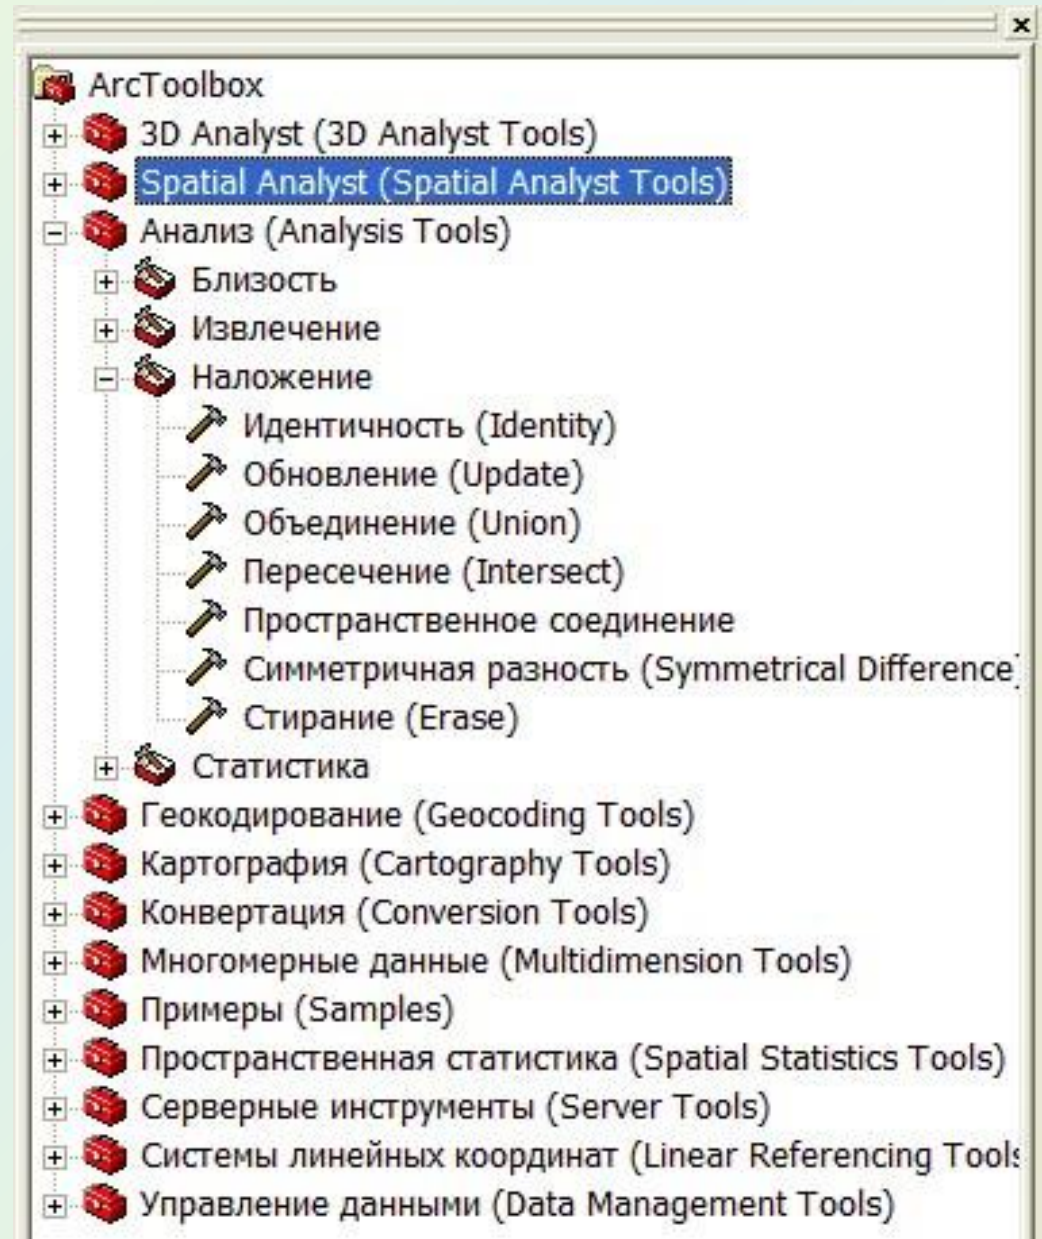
x

ArcToolbox
3D Analyst (3D Analyst Tools)
Spatial Analyst (Spatial Analyst Tools)
Анализ (Analysis Tools)
Близость
Извлечение
Наложение
Идентичность (Identity)
Обновление (Update)
Объединение (Union)
Пересечение (Intersect)
Пространственное соединение
Симметричная разность (Symmetrical Difference
Стирание (Erase)
Статистика
Геокодирование (Geocoding Tools)
Картография (Cartography Tools)
Конвертация (Conversion Tools)
Многомерные данные (Multidimension Tools)
Примеры (Samples)
Пространственная статистика (Spatial Statistics Tools)
Серверные инструменты (Server Tools)
Системы линейных координат (Linear Referencing Tool
Управление данными (Data Management Tools)